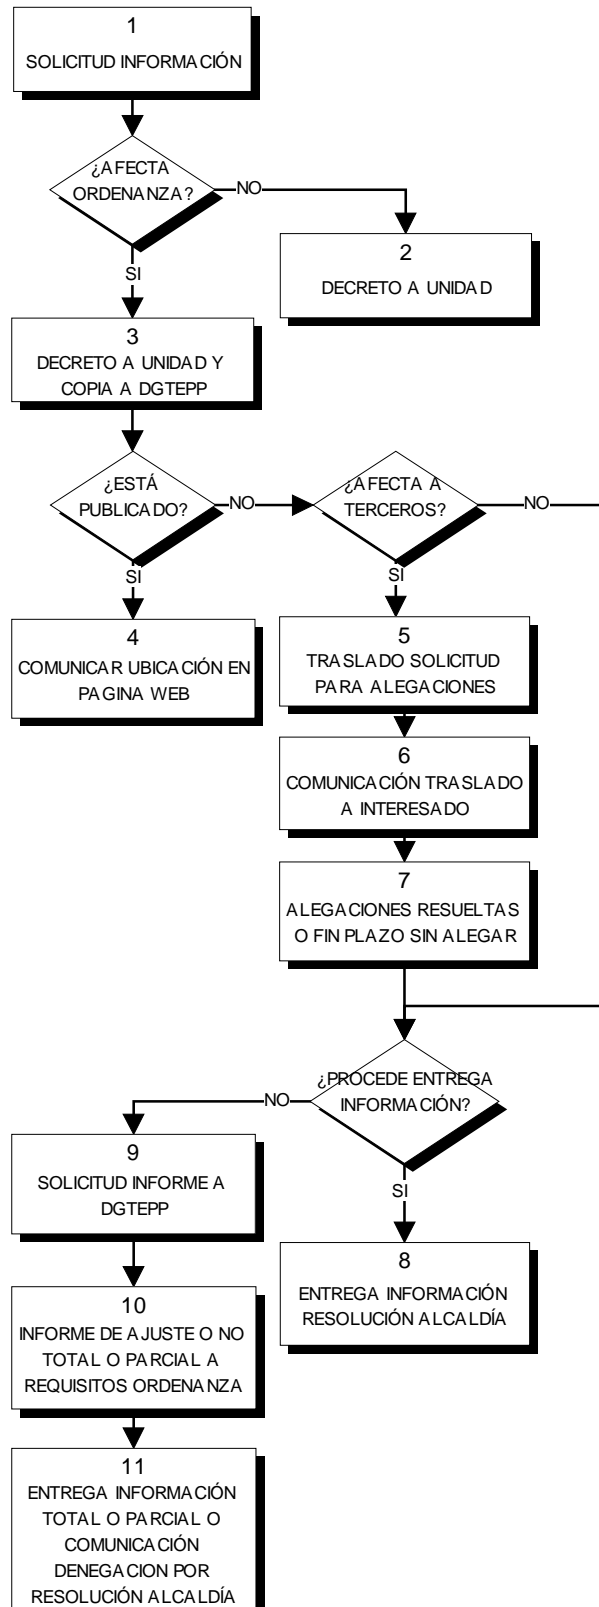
1
SOLICITUD INFORMACIÓN

¿AFECTA ORDENANZA?

NO

2
DECRETO A UNIDAD

SI

3
DECRETO A UNIDAD Y COPIA A DGTEPP

¿ESTÁ PUBLICADO?

NO

¿AFECTA A TERCEROS?

NO

SI

SI

4
COMUNICAR UBICACIÓN EN PAGINA WEB

5
TRASLADO SOLICITUD PARA ALEGACIONES

6
COMUNICACIÓN TRASLADO A INTERESADO

7
ALEGACIONES RESUELTAS O FIN PLAZO SIN ALEGAR

¿PROCEDE ENTREGA INFORMACIÓN?

NO

9
SOLICITUD INFORME A DGTEPP

SI

8
ENTREGA INFORMACIÓN RESOLUCIÓN ALCALDÍA

10
INFORME DE AJUSTE O NO TOTAL O PARCIAL A REQUISITOS ORDENANZA

11
ENTREGA INFORMACIÓN TOTAL O PARCIAL O COMUNICACIÓN DENEGACION POR RESOLUCIÓN ALCALDÍA